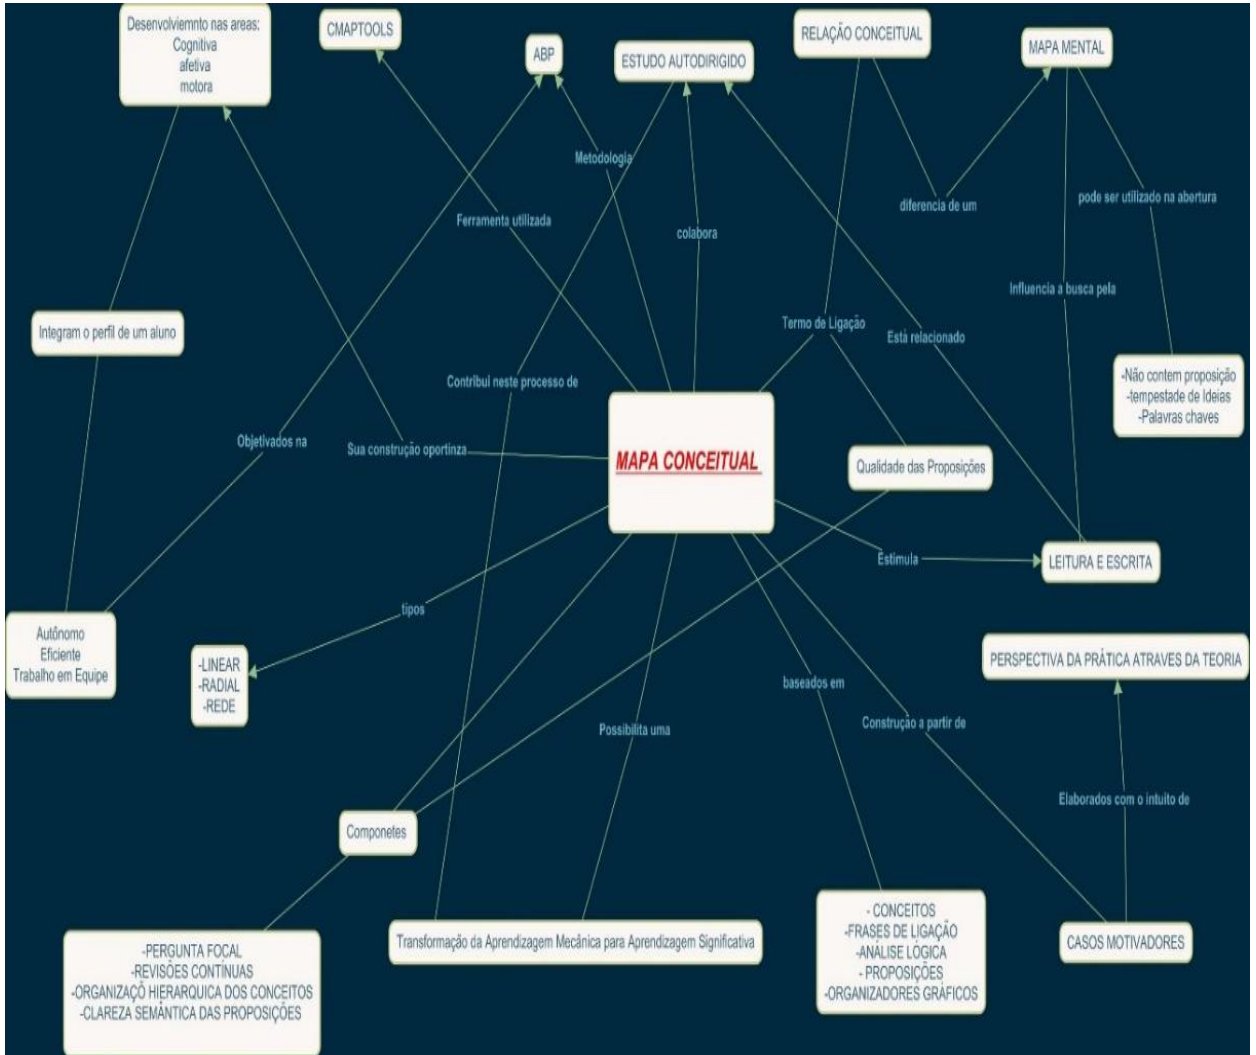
Desenvolviemnto nas areas:
Cognitiva
afetiva
motora

CMAPTOOLS

ABP

ESTUDO AUTODIRIGIDO

RELAÇÃO CONCEITUAL

MAPA MENTAL

Metodologia

Ferramenta utilizada

colabora

diferencia de um

pode ser utilizado na abertura

Influencia a busca pela

Integram o perfil de um aluno

Termo de Ligação

Está relacionado

-Não contem proposição
-tempestade de ideias
-Palavras chaves

Contribui neste processo de

Objetivados na

Sua construção oportinza

MAPA CONCEITUAL

Qualidade das Proposições

Estimula

LEITURA E ESCRITA

tipos

Autônomo
Eficiente
Trabalho em Equipe

-LINEAR
-RADIAL
-REDE

PERSPECTIVA DA PRÁTICA ATRAVES DA TEORIA

baseados em

Possibilita uma

Construção a partir de

Elaborados com o intuito de

Componetes

-PERGUNTA FOCAL
-REVISÕES CONTÍNUAS
-ORGANIZAÇÕ HIERARQUICA DOS CONCEITOS
-CLAREZA SEMÂNTICA DAS PROPOSIÇÕES

Transformação da Aprendizagem Mecânica para Aprendizagem Significativa

- CONCEITOS
-FRASES DE LIGAÇÃO
-ANÁLISE LÓGICA
- PROPOSIÇÕES
-ORGANIZADORES GRÁFICOS

CASOS MOTIVADORES